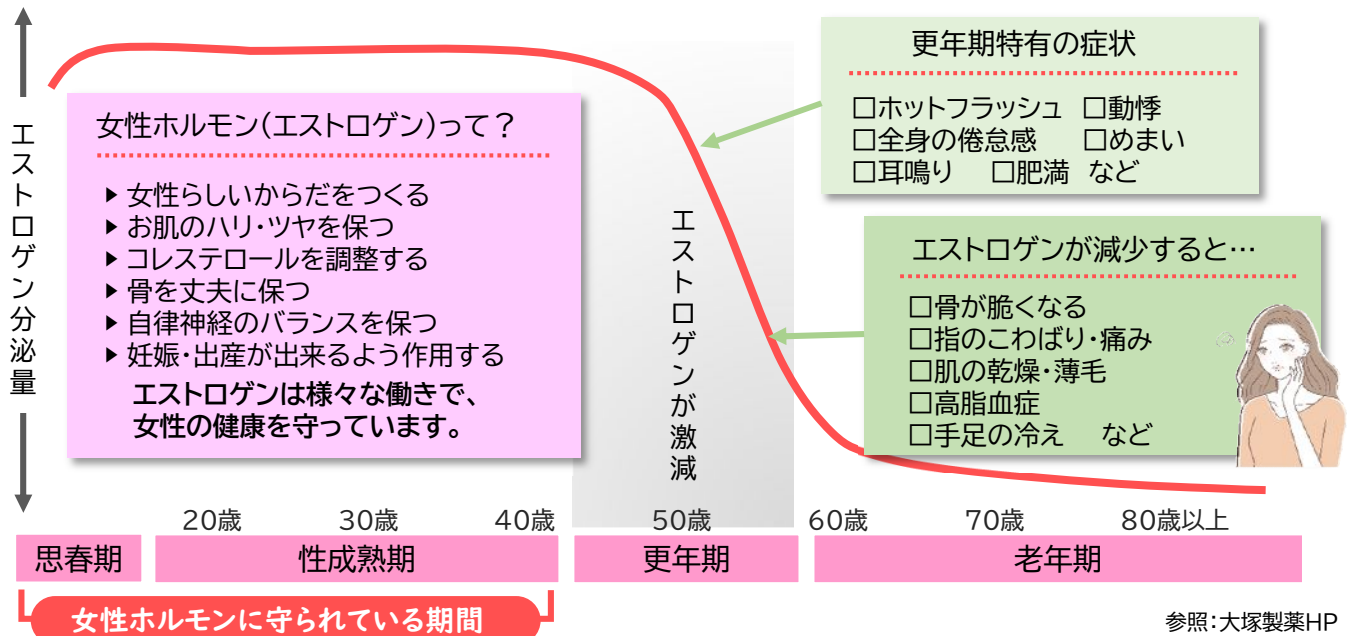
エストロゲン分泌量

女性ホルモン(エストロゲン)って?

▸女性らしいからだをつくる
▸お肌のハリ・ツヤを保つ
▸コレステロールを調整する
▸骨を丈夫に保つ
▸自律神経のバランスを保つ
▸妊娠・出産が出来るよう作用する

エストロゲンは様々な働きで、女性の健康を守っています。

エストロゲンが激減

更年期特有の症状

□ホットフラッシュ □動悸
□全身の倦怠感 □めまい
□耳鳴り □肥満 など

エストロゲンが減少すると…

□骨が脆くなる
□指のこわばり・痛み
□肌の乾燥・薄毛
□高脂血症
□手足の冷え など

20歳 30歳 40歳 50歳 60歳 70歳 80歳以上

思春期 性成熟期 更年期 老年期

女性ホルモンに守られている期間

参照:大塚製薬HP